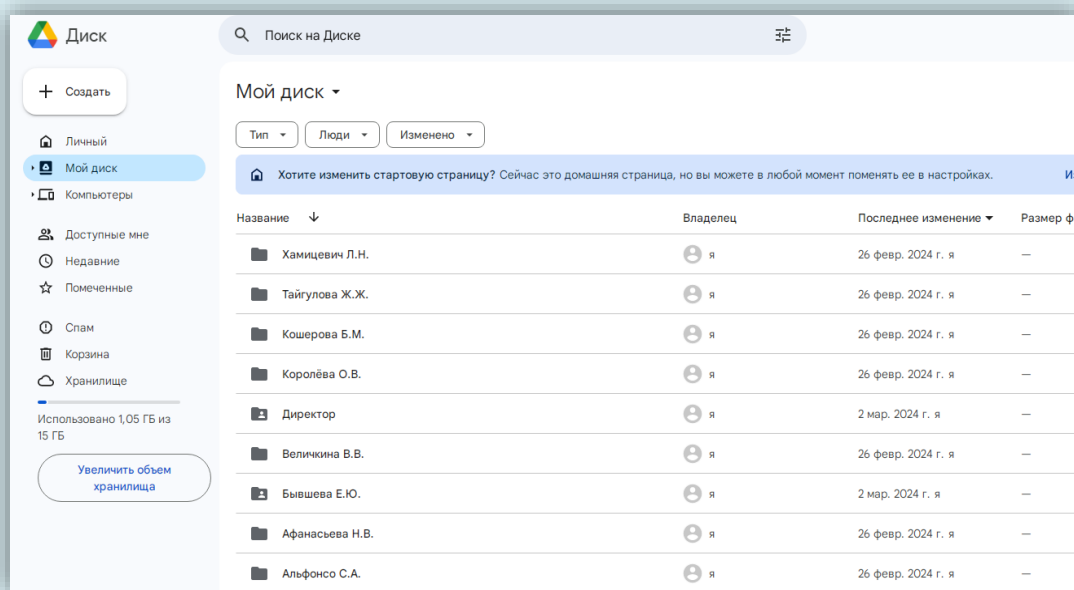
Диск

Поиск на Диске

Создать

Личный
Мой диск
Компьютеры

Доступные мне
Недавние
Помеченные

Спам
Корзина
Хранилище

Использовано 1,05 ГБ из 15 ГБ

Увеличить объем хранилища

Мой диск

Тип
Люди
Изменено

Хотите изменить стартовую страницу? Сейчас это домашняя страница, но вы можете в любой момент поменять ее в настройках.

| Название | Владелец | Последнее изменение | Размер ф |
|---|---|---|---|
| Хамицевич Л.Н. | я | 26 февр. 2024 г. я | — |
| Тайгулова Ж.Ж. | я | 26 февр. 2024 г. я | — |
| Кошерова Б.М. | я | 26 февр. 2024 г. я | — |
| Королёва О.В. | я | 26 февр. 2024 г. я | — |
| Директор | я | 2 мар. 2024 г. я | — |
| Величкина В.В. | я | 26 февр. 2024 г. я | — |
| Бывшева Е.Ю. | я | 2 мар. 2024 г. я | — |
| Афанасьева Н.В. | я | 26 февр. 2024 г. я | — |
| Альфонсо С.А. | я | 26 февр. 2024 г. я | — |